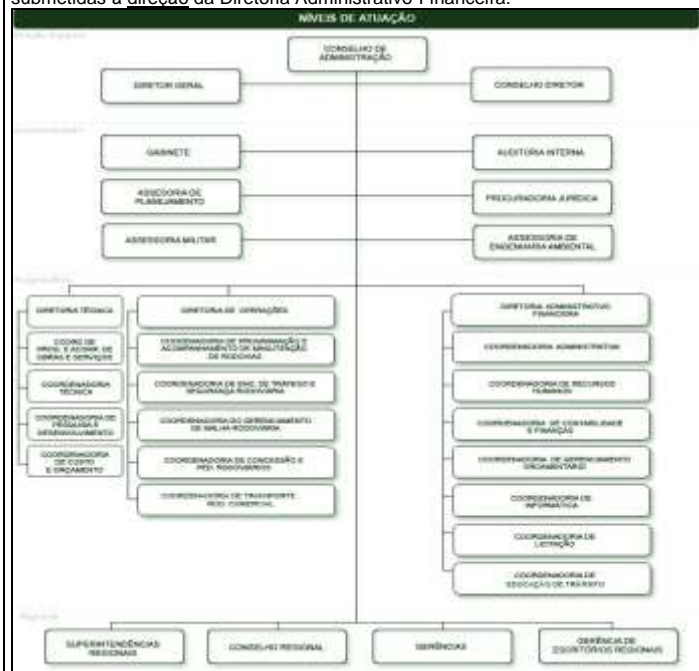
submetidas à direção da Diretoria Administrativo Financeira.

NÍVEIS DE ATUAÇÃO

Direção Superior

CONSELHO DE ADMINISTRAÇÃO

DIRETOR GERAL

CONSELHO DIRETOR

Assessoramento

GABINETE

AUDITORIA INTERNA

ASSESSORIA DE PLANEJAMENTO

PROCURADORIA JURÍDICA

ASSESSORIA MILITAR

ASSESSORIA DE ENGENHARIA AMBIENTAL

Programático

DIRETORIA TÉCNICA

COORD. DE ORGS. E ACOMP. DE OBRAS E SERVIÇOS

COORDENADORIA TÉCNICA

COORDENADORIA DE PESQUISA E DESENVOLVIMENTO

COORDENADORIA DE CUSTO E ORÇAMENTO

DIRETORIA DE OPERAÇÕES

COORDENADORIA DE PROGRAMAÇÃO E ACOMPANHAMENTO DE MANUTENÇÃO DE RODOVIAS

COORDENADORIA DE ENG. DE TRÁFEGO E SEGURANÇA RODOVIÁRIA

COORDENADORIA DO GERENCIAMENTO DE MALHA RODOVIÁRIA

COORDENADORIA DE CONCESSÃO E PED. RODOVIÁRIOS

COORDENADORIA DE TRANSPORTE ROD. COMERCIAL

DIRETORIA ADMINISTRATIVO FINANCEIRA

COORDENADORIA ADMINISTRATIVA

COORDENADORIA DE RECURSOS HUMANOS

COORDENADORIA DE CONTABILIDADE E FINANÇAS

COORDENADORIA DE GERENCIAMENTO ORÇAMENTÁRIO

COORDENADORIA DE INFORMÁTICA

COORDENADORIA DE LICITAÇÃO

COORDENADORIA DE EDUCAÇÃO DE TRÂNSITO

Regional

SUPERINTENDÊNCIAS REGIONAIS

CONSELHO REGIONAL

GERÊNCIAS

GERÊNCIA DE ESCRITÓRIOS REGIONAIS